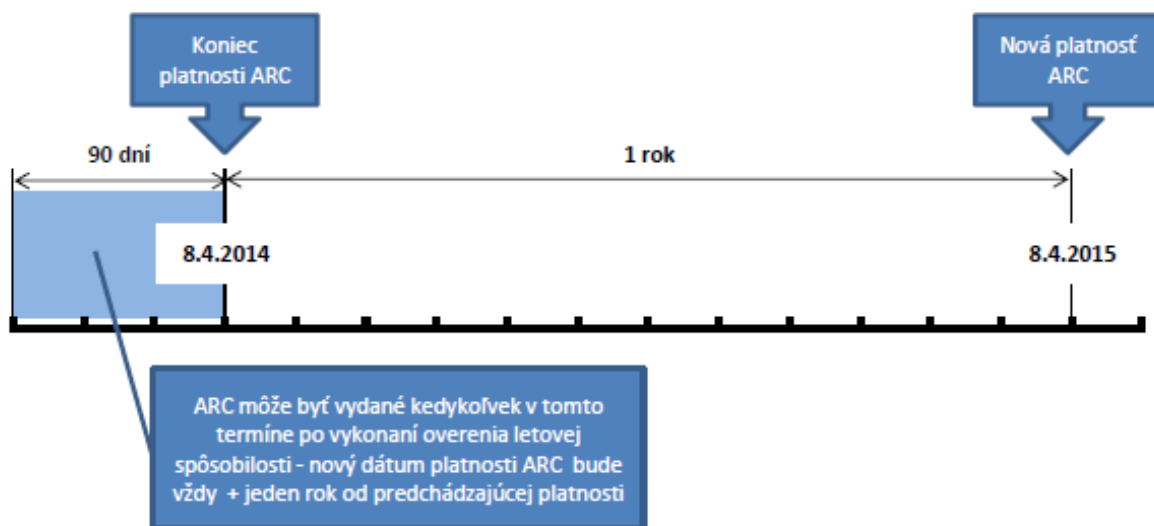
Koniec platnosti ARC

Nová platnosť ARC

90 dní

1 rok

8.4.2014

8.4.2015

ARC môže byť vydané kedykoľvek v tomto termíne po vykonaní overenia letovej spôsobilosti - nový dátum platnosti ARC bude vždy + jeden rok od predchádzajúcej platnosti